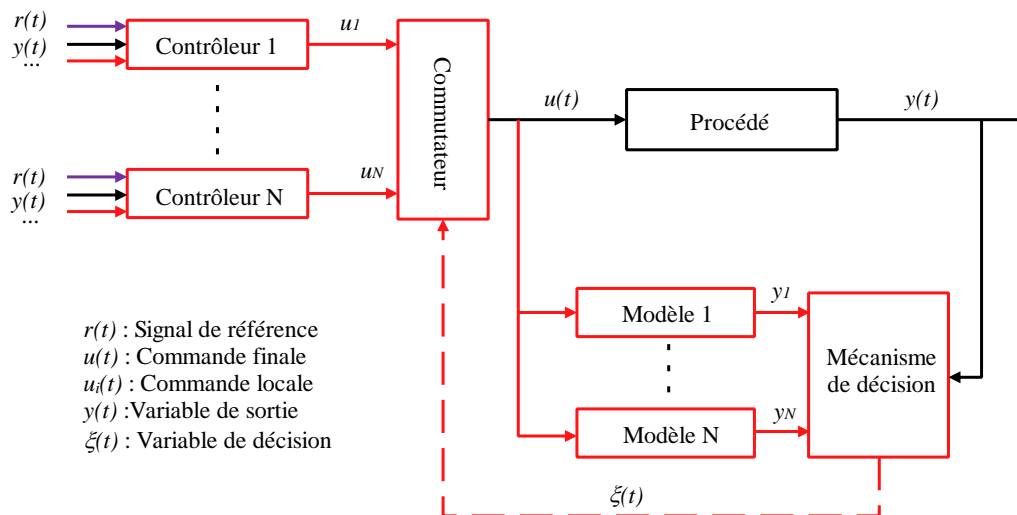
$r(t)$
$y(t)$
...
Contrôleur 1
$u_1$

$r(t)$
$y(t)$
...
Contrôleur N
$u_N$

Commutateur

$u(t)$
Procédé
$y(t)$

Modèle 1
$y_1$
Modèle N
$y_N$
Mécanisme de décision

$\xi(t)$

$r(t)$ : Signal de référence
$u(t)$ : Commande finale
$u_i(t)$ : Commande locale
$y(t)$ :Variable de sortie
$\xi(t)$ : Variable de décision